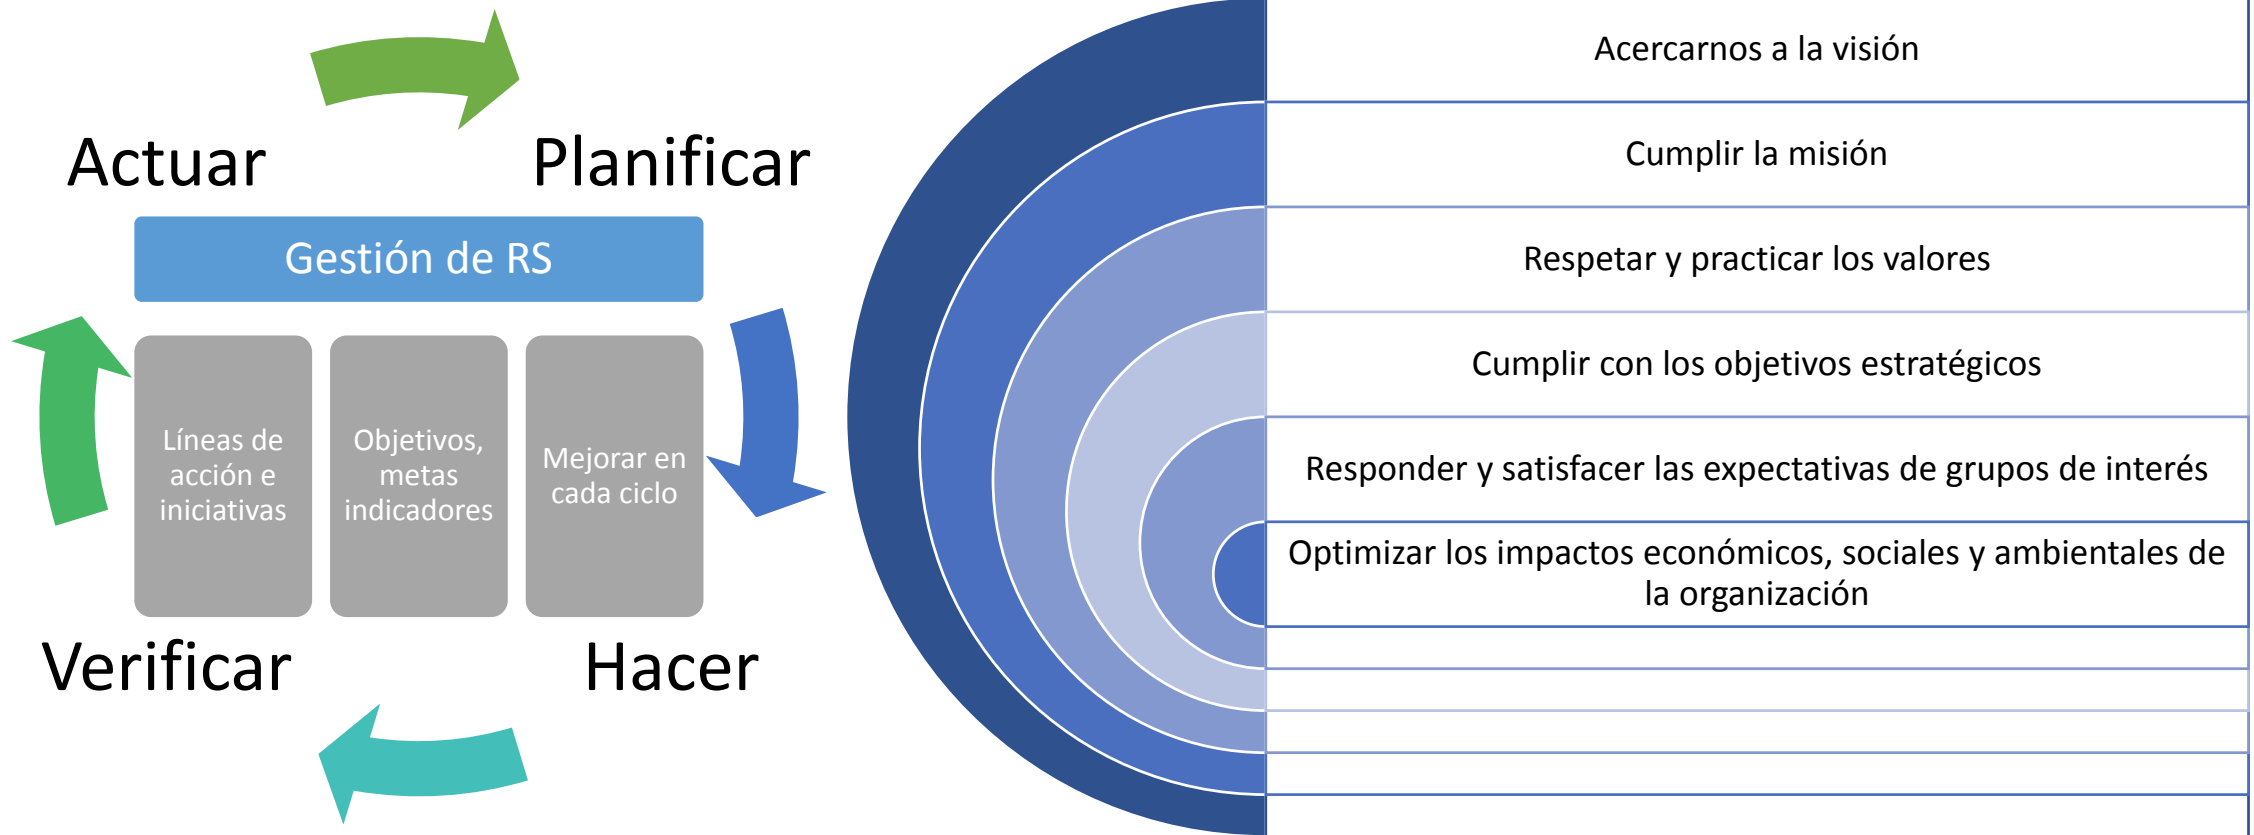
Actuar

Planificar

Gestión de RS

Líneas de acción e iniciativas

Objetivos, metas indicadores

Mejorar en cada ciclo

Verificar

Hacer

Acercarnos a la visión

Cumplir la misión

Respetar y practicar los valores

Cumplir con los objetivos estratégicos

Responder y satisfacer las expectativas de grupos de interés

Optimizar los impactos económicos, sociales y ambientales de la organización